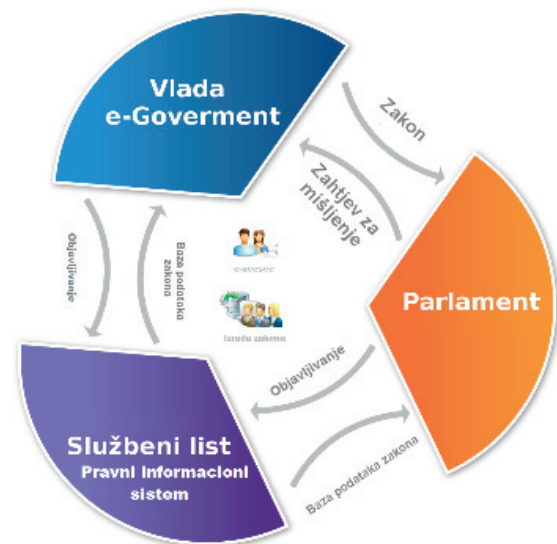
Vlada e-Goverment

Zakon

Zahtjev za mišljenje

Parlament

Objavljivanje

Baza podataka zakona

Službeni list
Pravni informacioni sistem

Objavljivanje

Baza podataka zakona

e-sesssate

Izrada zakona